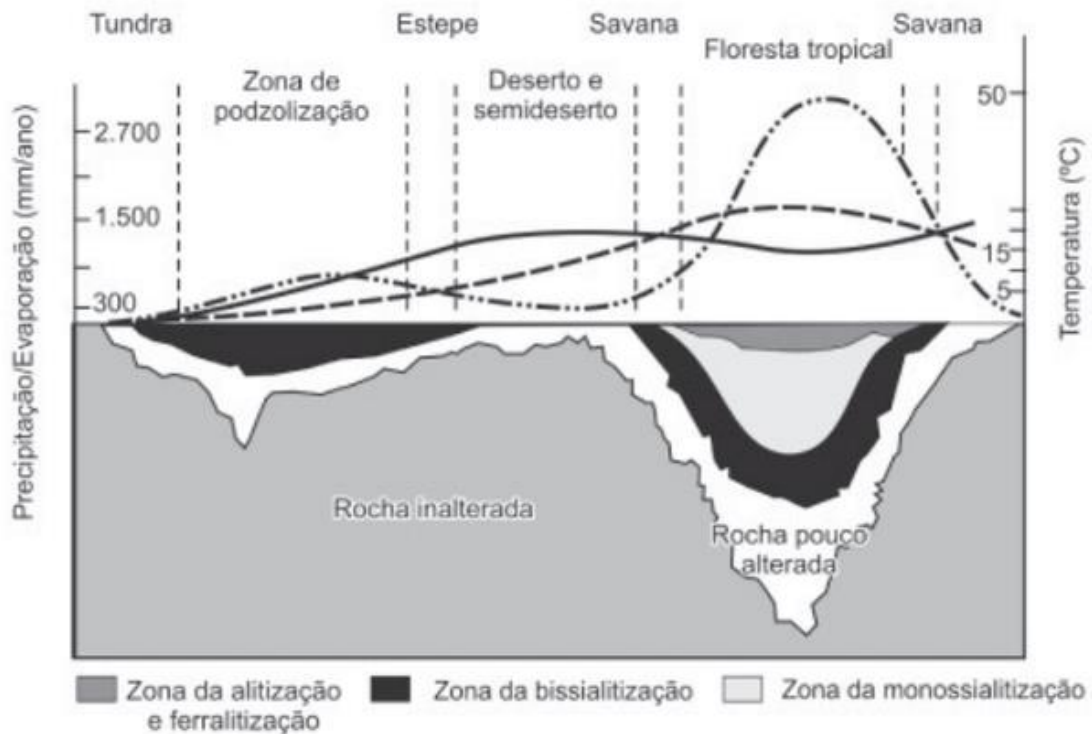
Tundra

Estepe

Savana

Savana

Floresta tropical

Zona de podzolização

Deserto e semideserto

Precipitação/Evaporação (mm/ano)

2.700

1.500

300

Temperatura (ºC)

50

15

5

Rocha inalterada

Rocha pouco alterada

Zona da alitização e ferralitização

Zona da bissialitização

Zona da monossialitização